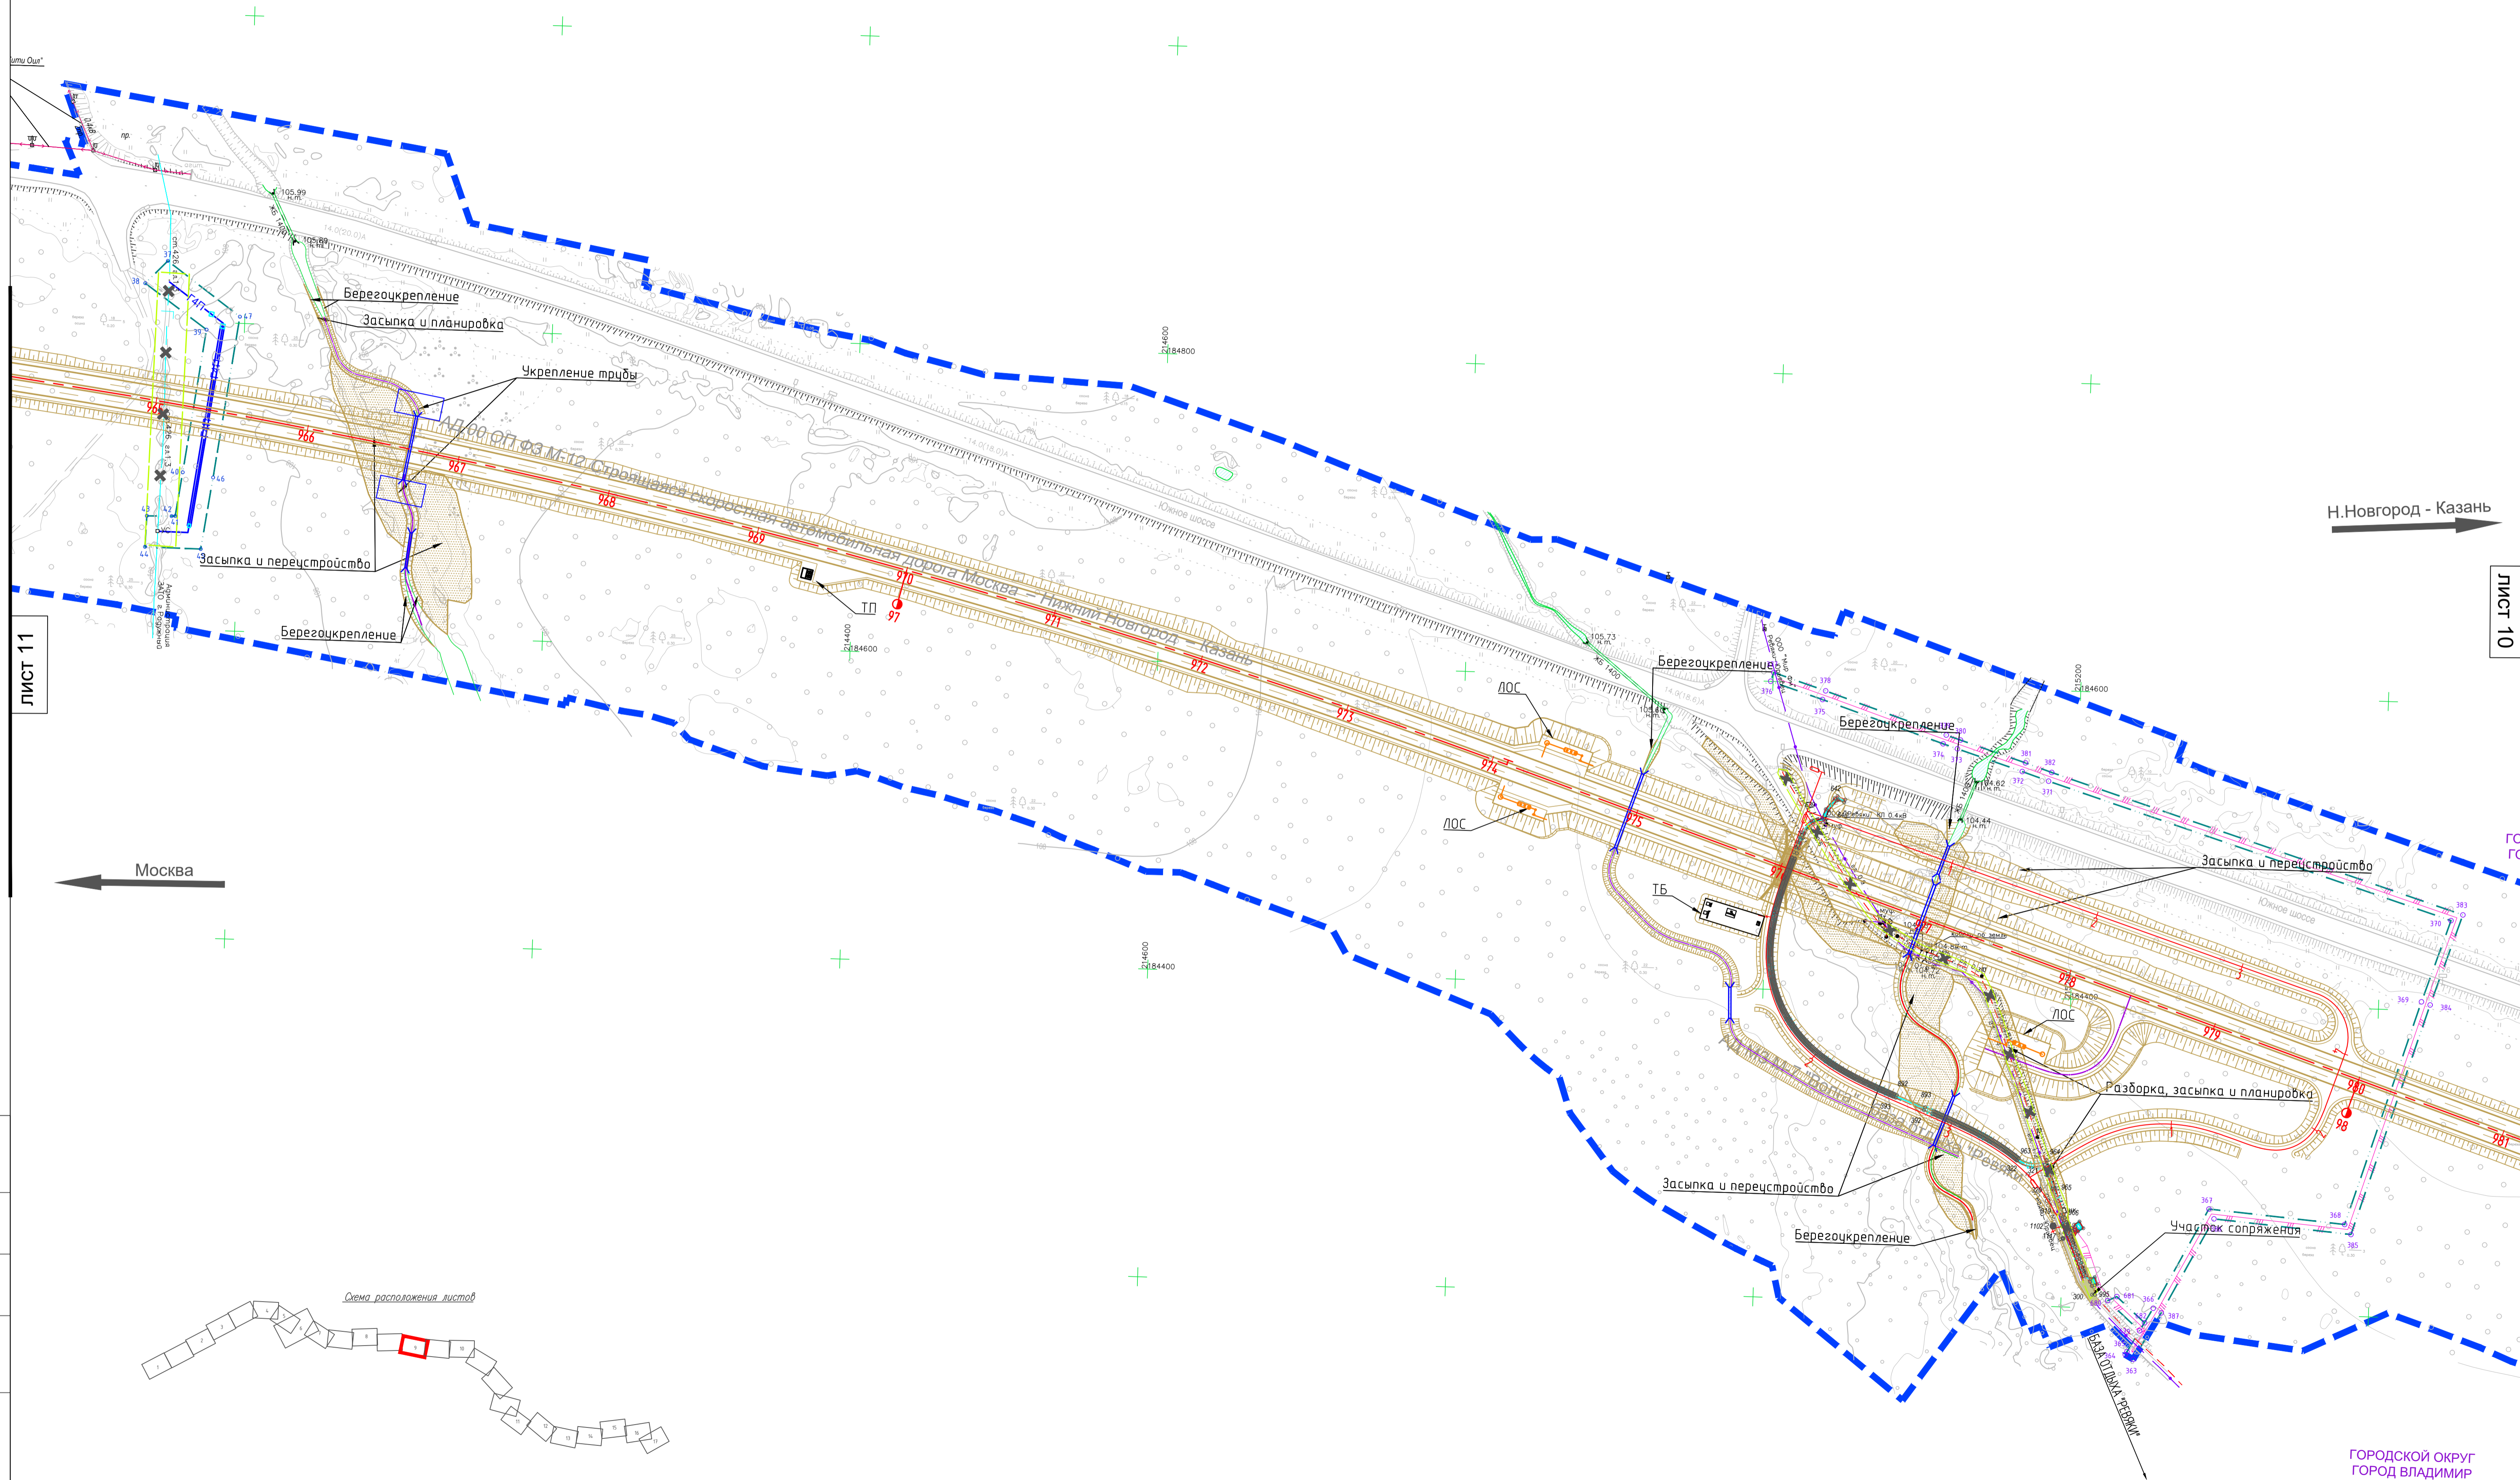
Берегоукрепление
Засыпка и планировка
Укрепление трубы
АД 00 ОП ФЗ М-12 Строящаяся скоростная автомобильная дорога Москва – Нижний Новгород – Казань
966
967
968
969
970
971
972
973
974
975
978
979
980
981
97
98
Засыпка и переустройство
Берегоукрепление
ТП
Москва
ЛИСТ 11
Н.Новгород - Казань
ЛИСТ 10
Южное шоссе
ЛОС
ЛОС
ЛОС
ТБ
Берегоукрепление
Берегоукрепление
Засыпка и переустройство
Разборка, засыпка и планировка
Засыпка и переустройство
Берегоукрепление
Участок сопряжения
БАЗА ОТДЫХА "РЕВЯКИ"
105.99
105.69
105.73
104.44
104.62
184800
184600
184400
214400
214600
215200
Схема расположения листов
ГОРОДСКОЙ ОКРУГ
ГОРОД ВЛАДИМИР